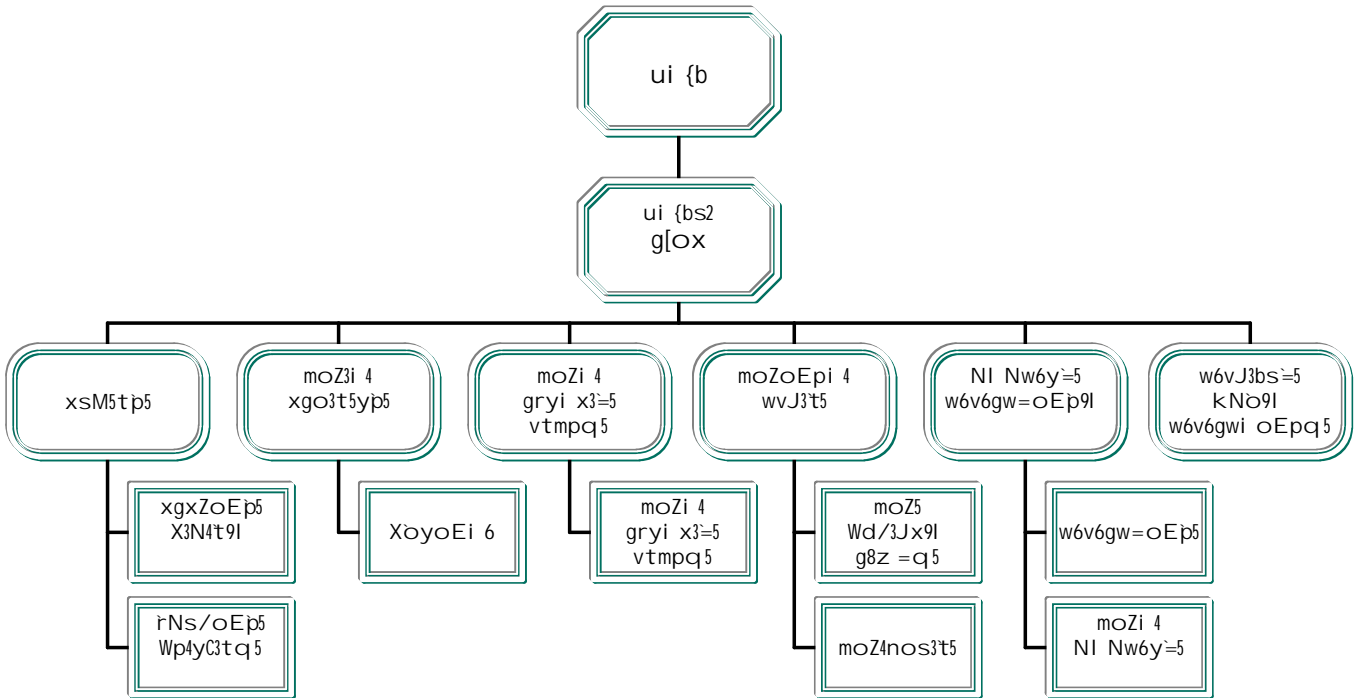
ui {b

ui {bs2
g[ox

xsM5tp5

moZ3i 4
xgo3t5yp5

moZi 4
gryi x3=5
vtmpq5

moZoEpi 4
wvJ3t5

NI Nw6y=5
w6v6gw=oEp9l

w6vJ3bs=5
kNo9l
w6v6gwi oEpq5

xgxZoEp5
X3N4t9l

rNs/oEp5
Wp4yC3tq5

XoyoEi 6

moZi 4
gryi x3=5
vtmpq5

moZ5
Wd/3Jx9l
g8z =q5

moZ4nos3t5

w6v6gw=oEp5

moZi 4
NI Nw6y=5